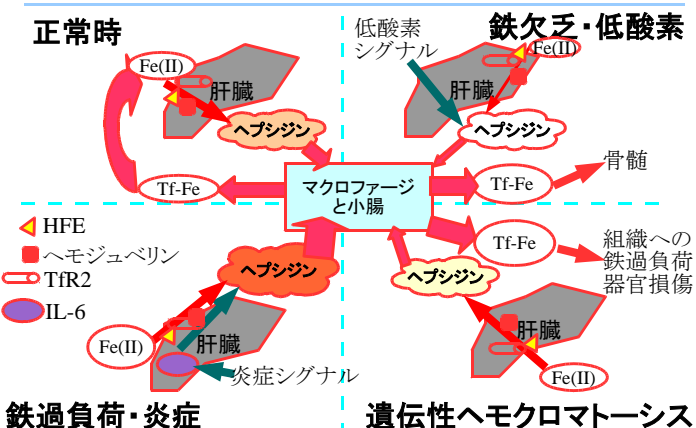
正常時

Fe(II)

肝臓

ヘプシジン

Tf-Fe

低酸素シグナル

鉄欠乏・低酸素

Fe(II)

肝臓

ヘプシジン

骨髄

マクロファージと小腸

Tf-Fe

HFE

ヘモジュベリン

TfR2

IL-6

ヘプシジン

Fe(II)

肝臓

炎症シグナル

Tf-Fe

組織への鉄過負荷器官損傷

ヘプシジン

肝臓

Fe(II)

鉄過負荷・炎症

遺伝性ヘモクロマトーシス